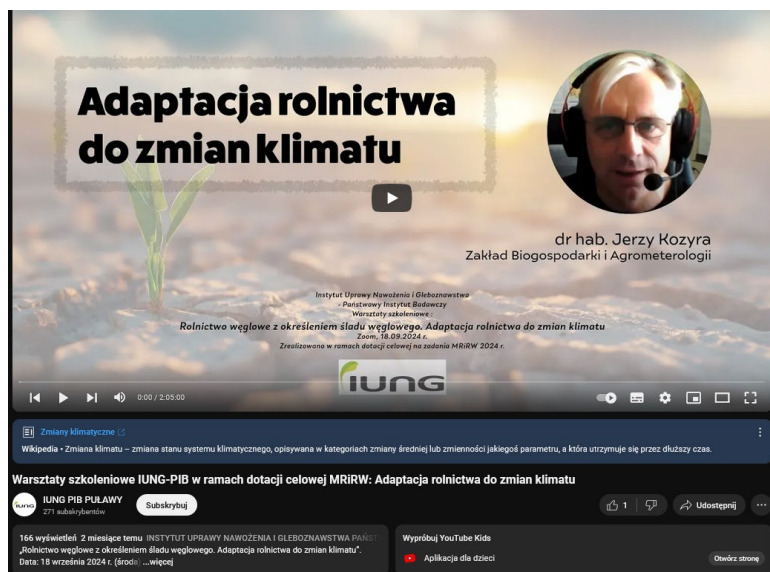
Adaptacja rolnictwa do zmian klimatu

dr hab. Jerzy Kozyra
Zakład Biogospodarki i Agrometerologii

Instytut Uprawy Nawożenia i Gleboznawstwa
- Państwowy Instytut Badawczy
Warsztaty szkoleniowe :
Rolnictwo węglowe z określeniem śladu węglowego. Adaptacja rolnictwa do zmian klimatu
Zoom, 18.09.2024 r.
Zrealizowano w ramach dotacji celowej na zadania MRiRW 2024 r.

IUNG

0:00 / 2:05:00

Zmiany klimatyczne
Wikipedia • Zmiana klimatu – zmiana stanu systemu klimatycznego, opisywana w kategoriach zmiany średniej lub zmienności jakiegoś parametru, a która utrzymuje się przez dłuższy czas.

Warsztaty szkoleniowe IUNG-PIB w ramach dotacji celowej MRiRW: Adaptacja rolnictwa do zmian klimatu

IUNG PIB PUŁAWY
271 subskrybentów
Subskrybuj
1
Udostępnij

166 wyświetleń 2 miesiące temu INSTYTUT UPRAWY NAWOŻENIA I GLEBOZNAWSTWA PAŃST
„Rolnictwo węglowe z określeniem śladu węglowego. Adaptacja rolnictwa do zmian klimatu".
Data: 18 września 2024 r. (środa) ...więcej

Wypróbuj YouTube Kids
Aplikacja dla dzieci
Otwórz stronę